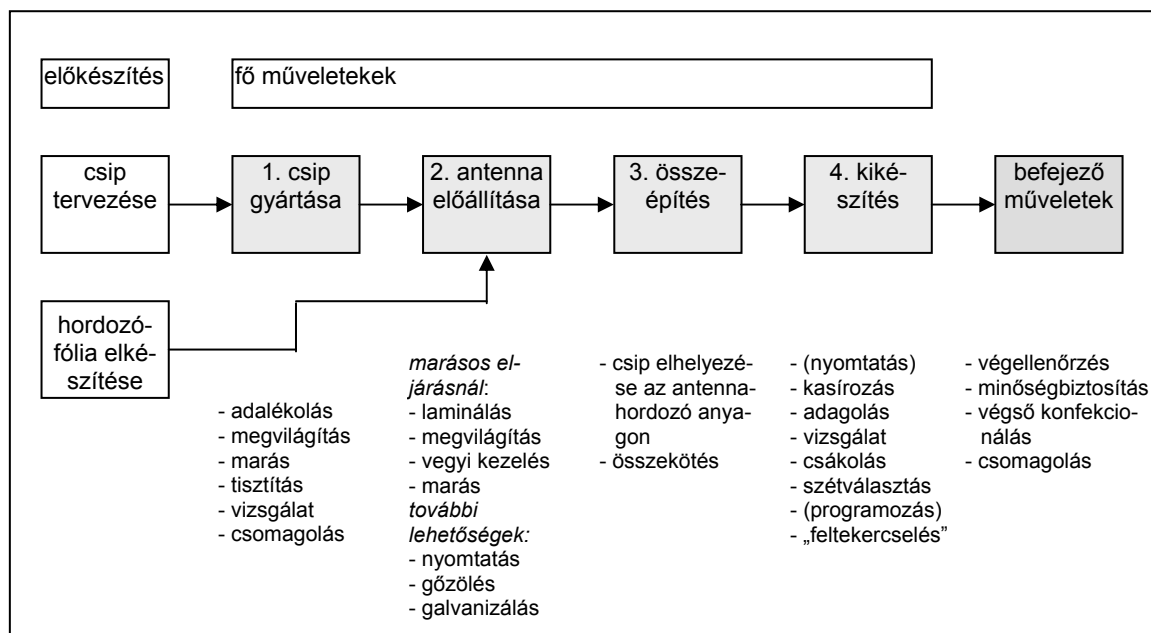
előkészítés

fő műveletek

csip tervezése

1. csip gyártása

2. antenna előállítása

3. összeépítés

4. kikészítés

befejező műveletek

hordozófólia elkészítése

- adalékolás
- megvilágítás
- marás
- tisztítás
- vizsgálat
- csomagolás

*marásos eljárásnál*:
- laminálás
- megvilágítás
- vegyi kezelés
- marás
*további lehetőségek:*
- nyomtatás
- gőzölés
- galvanizálás

- csip elhelyezése az antennahordozó anyagon
- összekötés

- (nyomtatás)
- kasírozás
- adagolás
- vizsgálat
- csákolás
- szétválasztás
- (programozás)
- „feltekercselés"

- végellenőrzés
- minőségbiztosítás
- végső konfekcionálás
- csomagolás